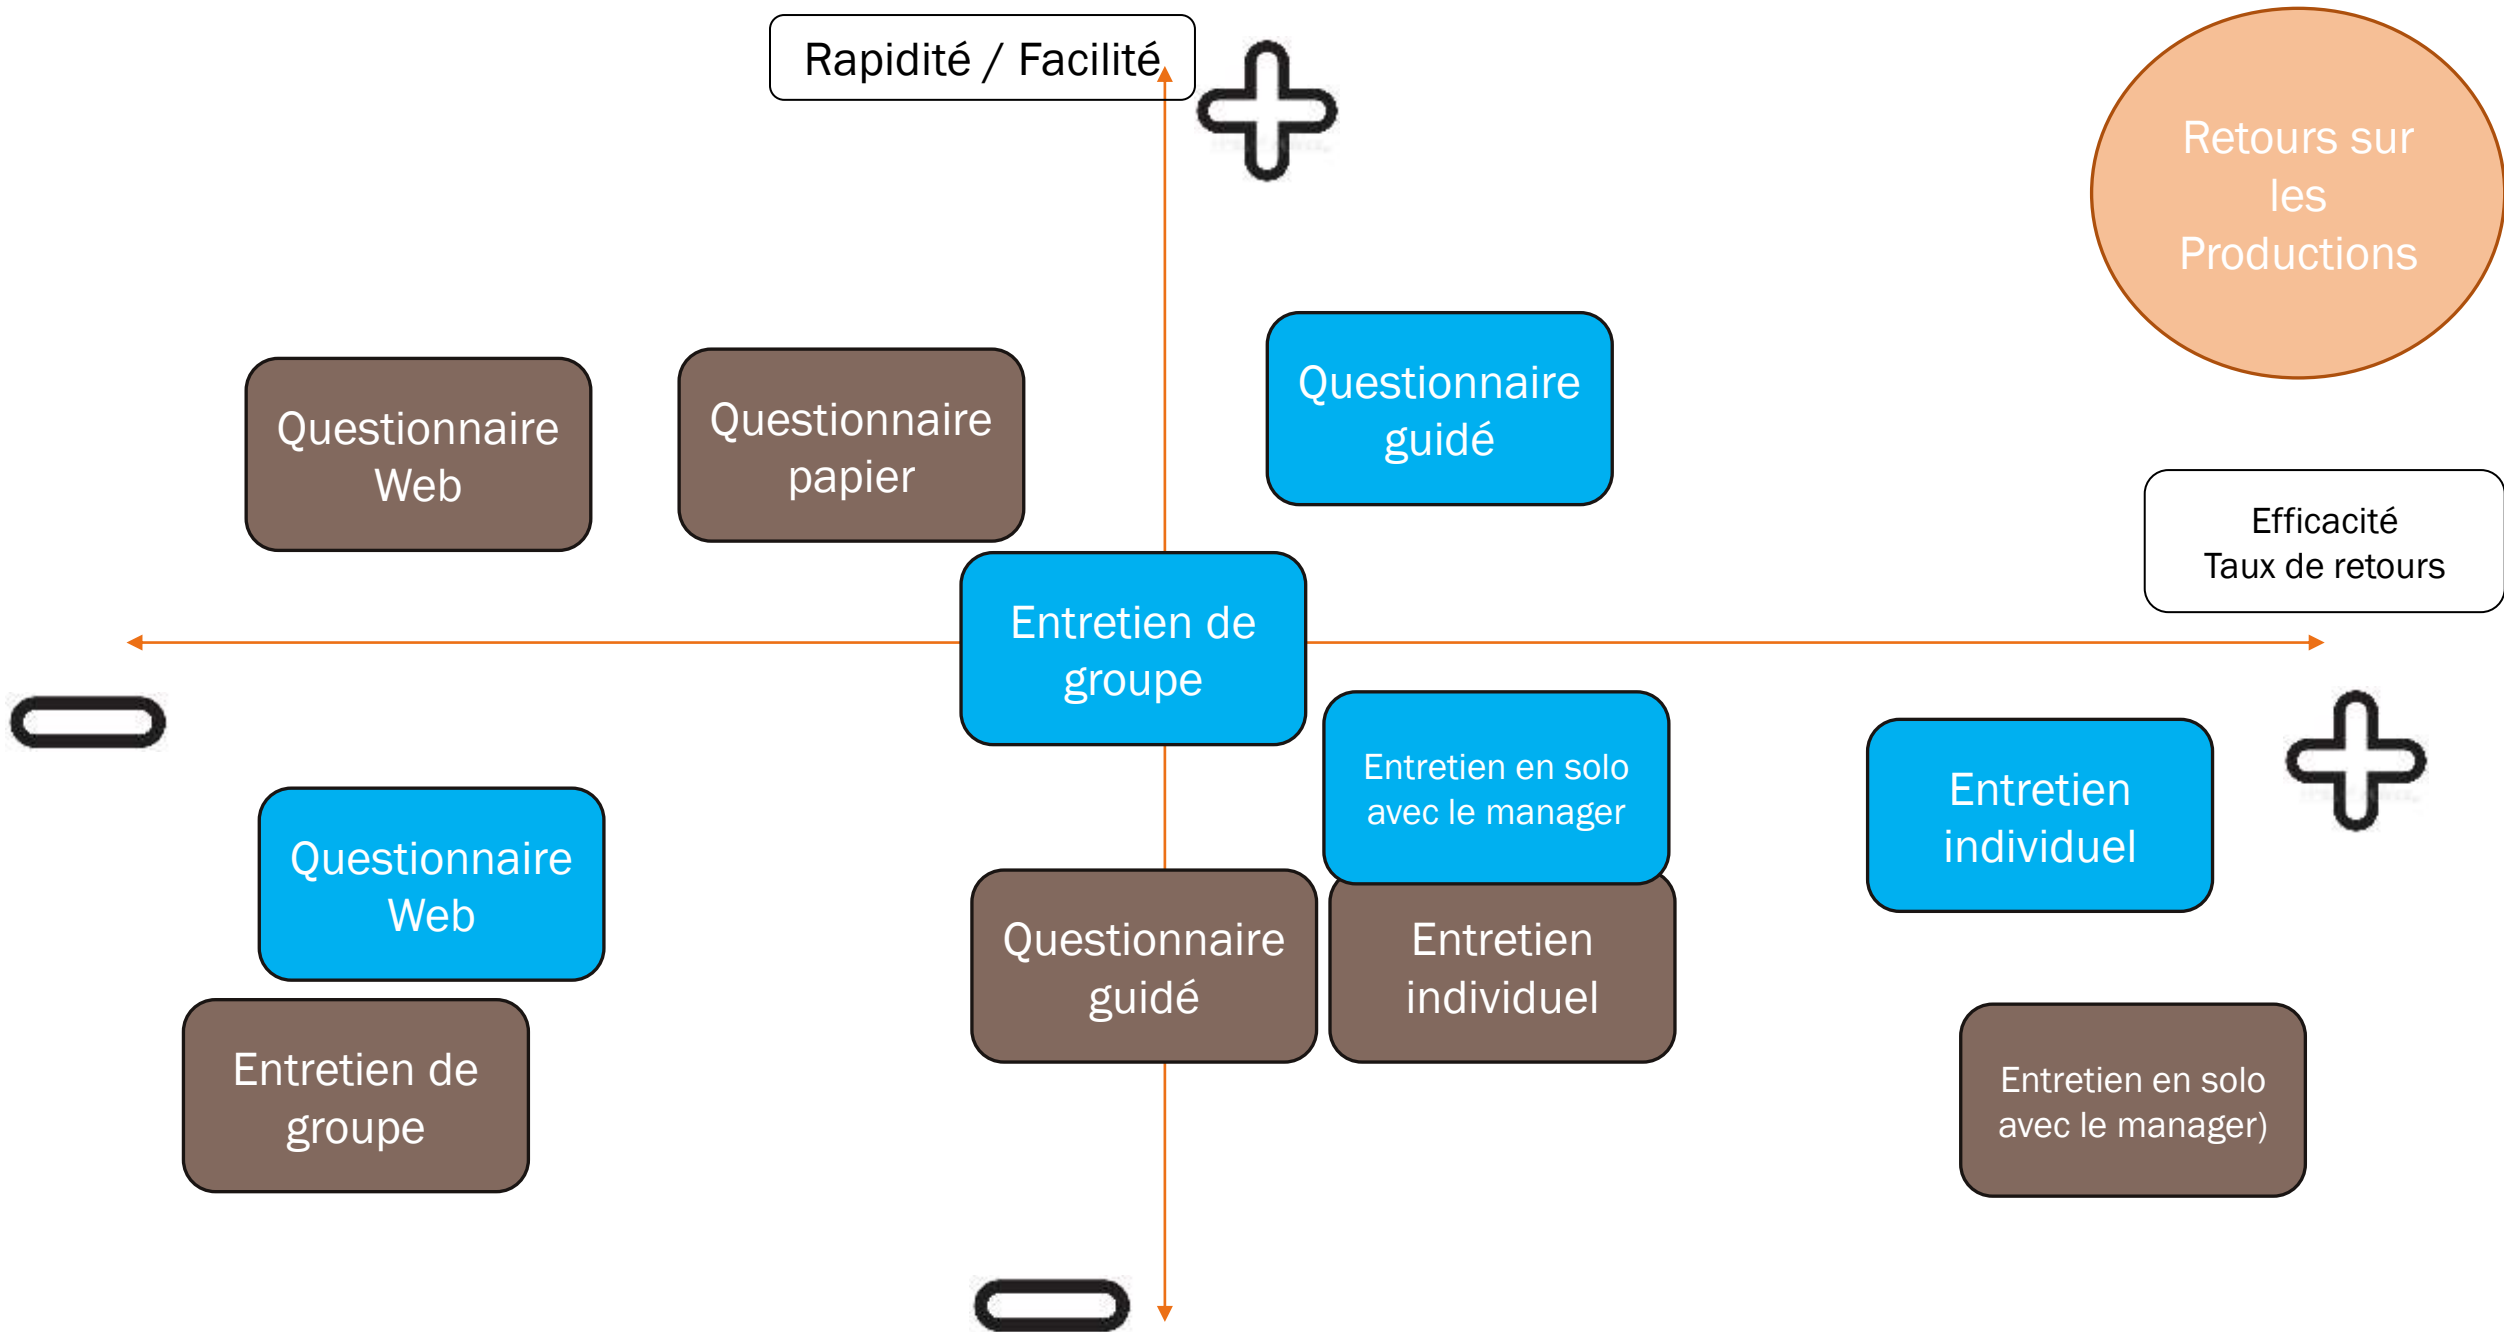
Rapidité / Facilité

Retours sur les Productions

Questionnaire Web

Questionnaire papier

Questionnaire guidé

Efficacité
Taux de retours

Entretien de groupe

Entretien en solo avec le manager

Entretien individuel

Questionnaire Web

Questionnaire guidé

Entretien individuel

Entretien de groupe

Entretien en solo avec le manager)